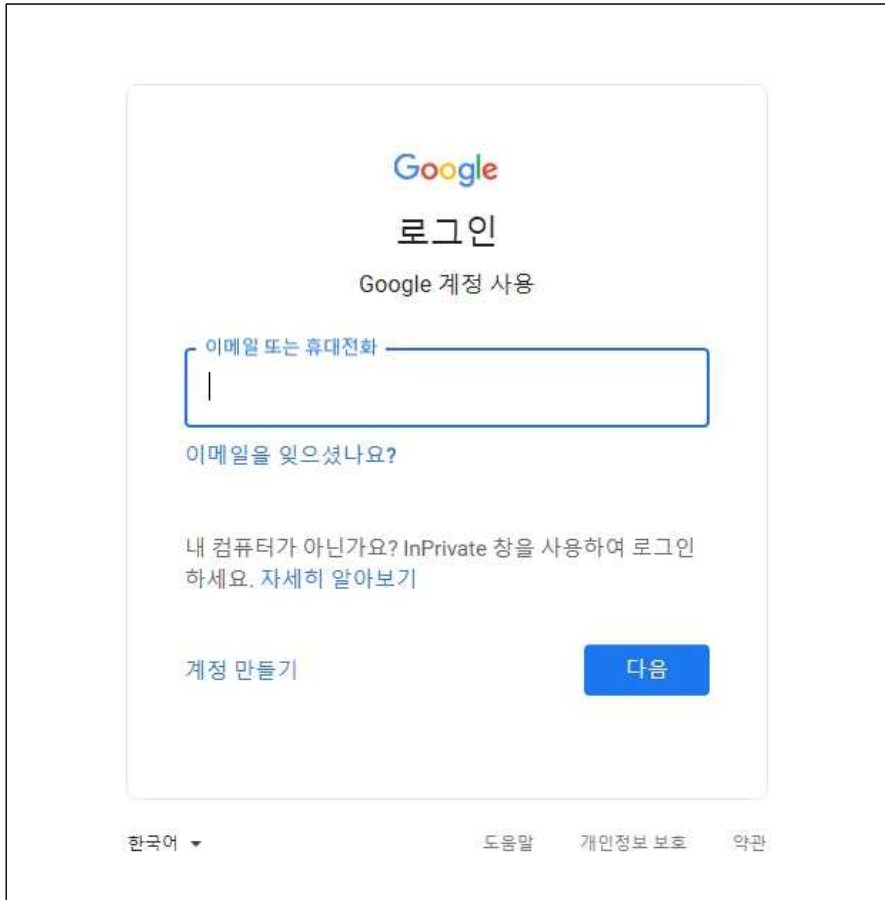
Google

로그인

Google 계정 사용

이메일 또는 휴대전화

이메일을 잊으셨나요?

내 컴퓨터가 아닌가요? InPrivate 창을 사용하여 로그인하세요. 자세히 알아보기

계정 만들기

다음

한국어

도움말

개인정보 보호

약관